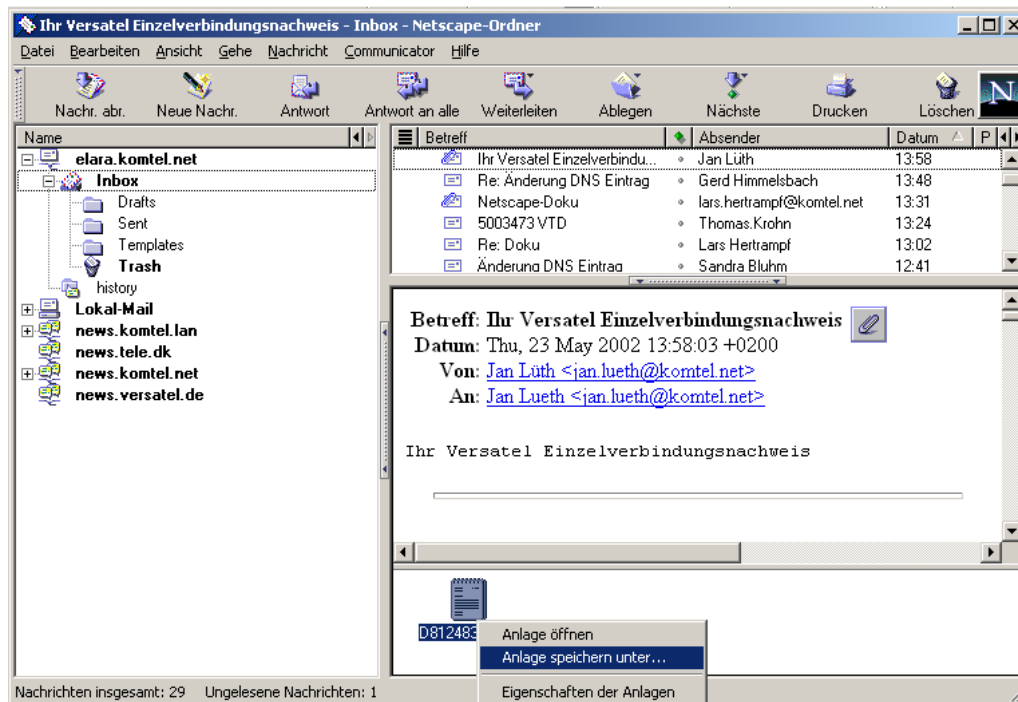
Ihr Versatel Einzelverbindungsnachweis - Inbox - Netscape-Ordner

Datei Bearbeiten Ansicht Gehe Nachricht Communicator Hilfe

Nachr. abr. Neue Nachr. Antwort Antwort an alle Weiterleiten Ablegen Nächste Drucken Löschen

Name

elara.komtel.net
Inbox
Drafts
Sent
Templates
Trash
history
Lokal-Mail
news.komtel.lan
news.tele.dk
news.komtel.net
news.versatel.de

| Betreff | Absender | Datum | P |
|---|---|---|---|
| Ihr Versatel Einzelverbindu... | Jan Lüth | 13:58 | |
| Re: Änderung DNS Eintrag | Gerd Himmelsbach | 13:48 | |
| Netscape-Doku | lars.hertrampf@komtel.net | 13:31 | |
| 5003473 VTD | Thomas.Krohn | 13:24 | |
| Re: Doku | Lars Hertrampf | 13:02 | |
| Änderung DNS Eintrag | Sandra Bluhm | 12:41 | |

Betreff: Ihr Versatel Einzelverbindungsnachweis
Datum: Thu, 23 May 2002 13:58:03 +0200
Von: Jan Lüth <jan.lueth@komtel.net>
An: Jan Lueth <jan.lueth@komtel.net>

Ihr Versatel Einzelverbindungsnachweis

D812483

Anlage öffnen
Anlage speichern unter...
Eigenschaften der Anlagen

Nachrichten insgesamt: 29 Ungelesene Nachrichten: 1